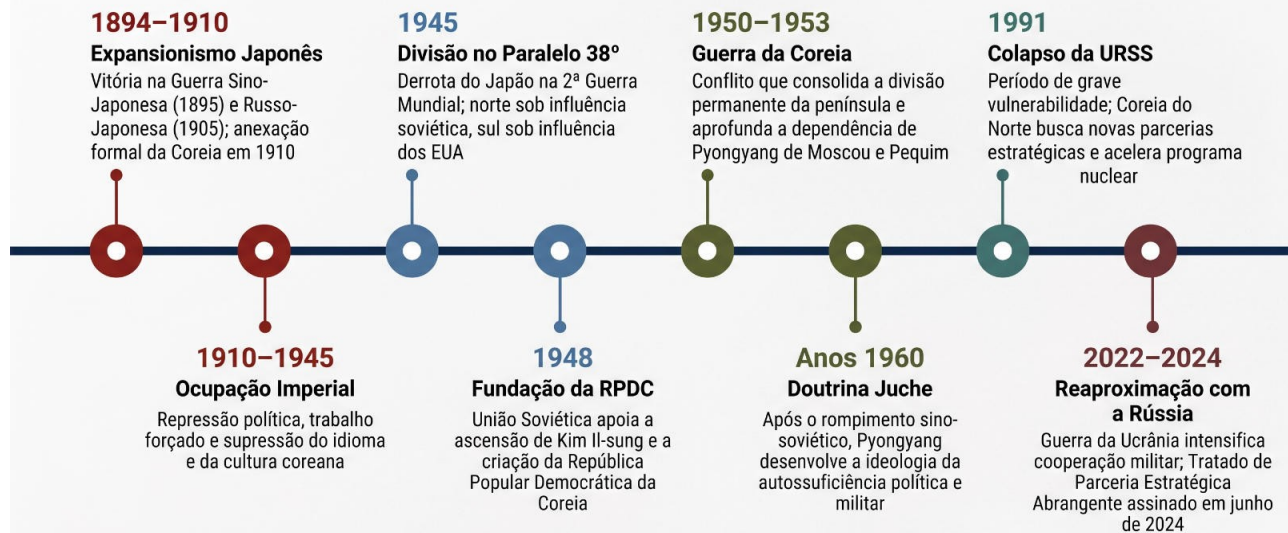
1894–1910
Expansionismo Japonês
Vitória na Guerra Sino-Japonesa (1895) e Russo-Japonesa (1905); anexação formal da Coreia em 1910

1910–1945
Ocupação Imperial
Repressão política, trabalho forçado e supressão do idioma e da cultura coreana

1945
Divisão no Paralelo 38º
Derrota do Japão na 2ª Guerra Mundial; norte sob influência soviética, sul sob influência dos EUA

1948
Fundação da RPDC
União Soviética apoia a ascensão de Kim Il-sung e a criação da República Popular Democrática da Coreia

1950–1953
Guerra da Coreia
Conflito que consolida a divisão permanente da península e aprofunda a dependência de Pyongyang de Moscou e Pequim

Anos 1960
Doutrina Juche
Após o rompimento sino-soviético, Pyongyang desenvolve a ideologia da autossuficiência política e militar

1991
Colapso da URSS
Período de grave vulnerabilidade; Coreia do Norte busca novas parcerias estratégicas e acelera programa nuclear

2022–2024
Reaproximação com a Rússia
Guerra da Ucrânia intensifica cooperação militar; Tratado de Parceria Estratégica Abrangente assinado em junho de 2024